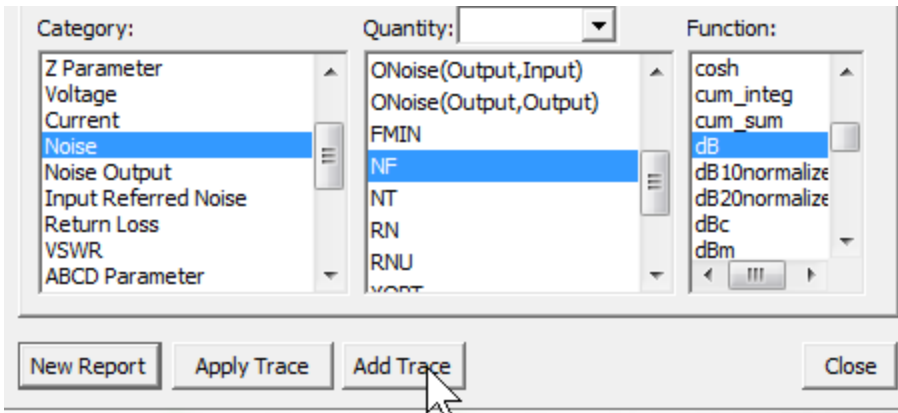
Category:
Z Parameter
Voltage
Current
Noise
Noise Output
Input Referred Noise
Return Loss
VSWR
ABCD Parameter

Quantity:
ONoise(Output,Input)
ONoise(Output,Output)
FMIN
NF
NT
RN
RNU
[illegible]

Function:
cosh
cum_integ
cum_sum
dB
dB10normalize
dB20normalize
dBc
dBm

New Report
Apply Trace
Add Trace
Close